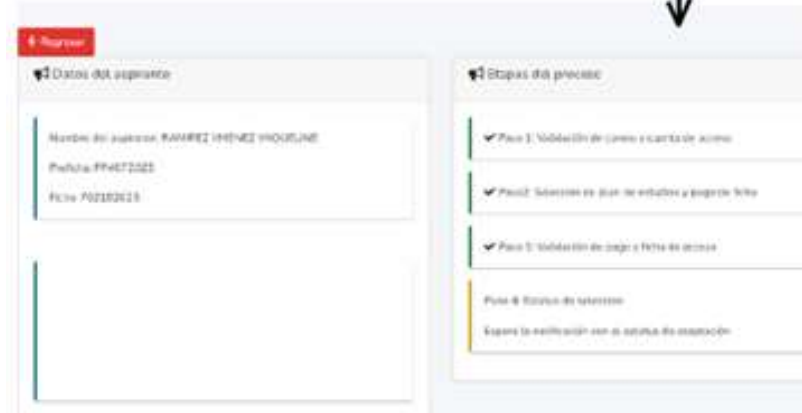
Regresar

Datos del aspirante

Nombre del aspirante: RAMIREZ JIMENEZ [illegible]

Preficha: PF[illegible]

Ficha: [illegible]

Etapas del proceso

✔ Paso 1: Validación de correo y carta de acceso

✔ Paso2: Selección de plan de estudios y pago de ficha

✔ Paso 3: Validación de pago y ficha de acceso

Paso 4: Estatus de selección

Espera la notificación con el estatus de aceptación